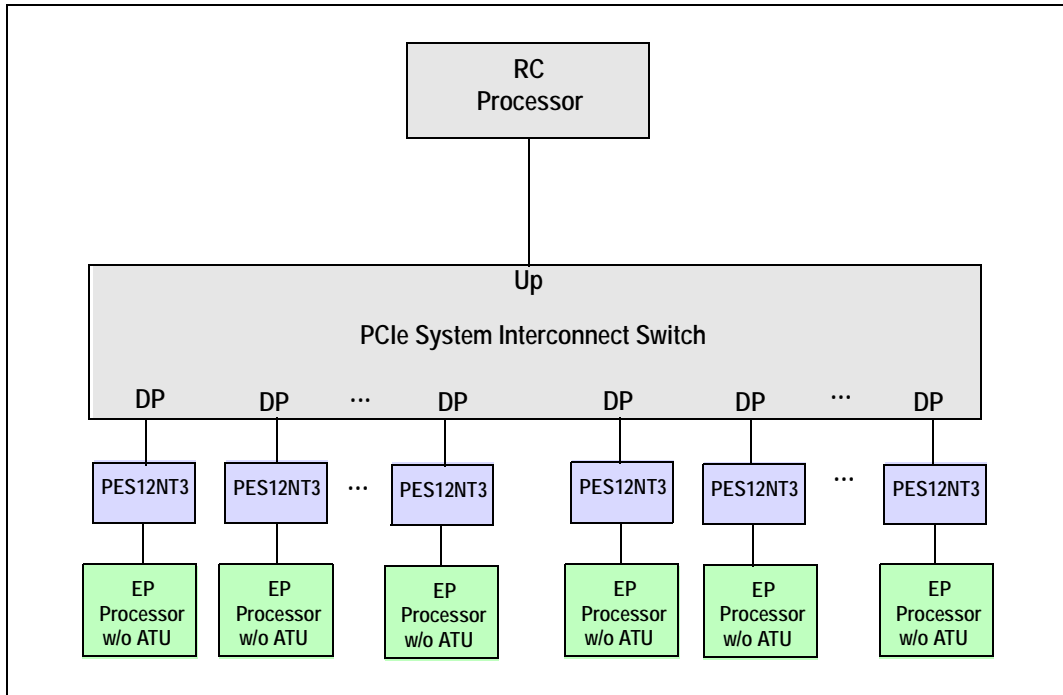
RC
Processor

Up

PCIe System Interconnect Switch

DP DP ... DP DP DP ... DP

PES12NT3 PES12NT3 ... PES12NT3 PES12NT3 PES12NT3 ... PES12NT3

EP
Processor
w/o ATU

EP
Processor
w/o ATU

EP
Processor
w/o ATU

EP
Processor
w/o ATU

EP
Processor
w/o ATU

EP
Processor
w/o ATU